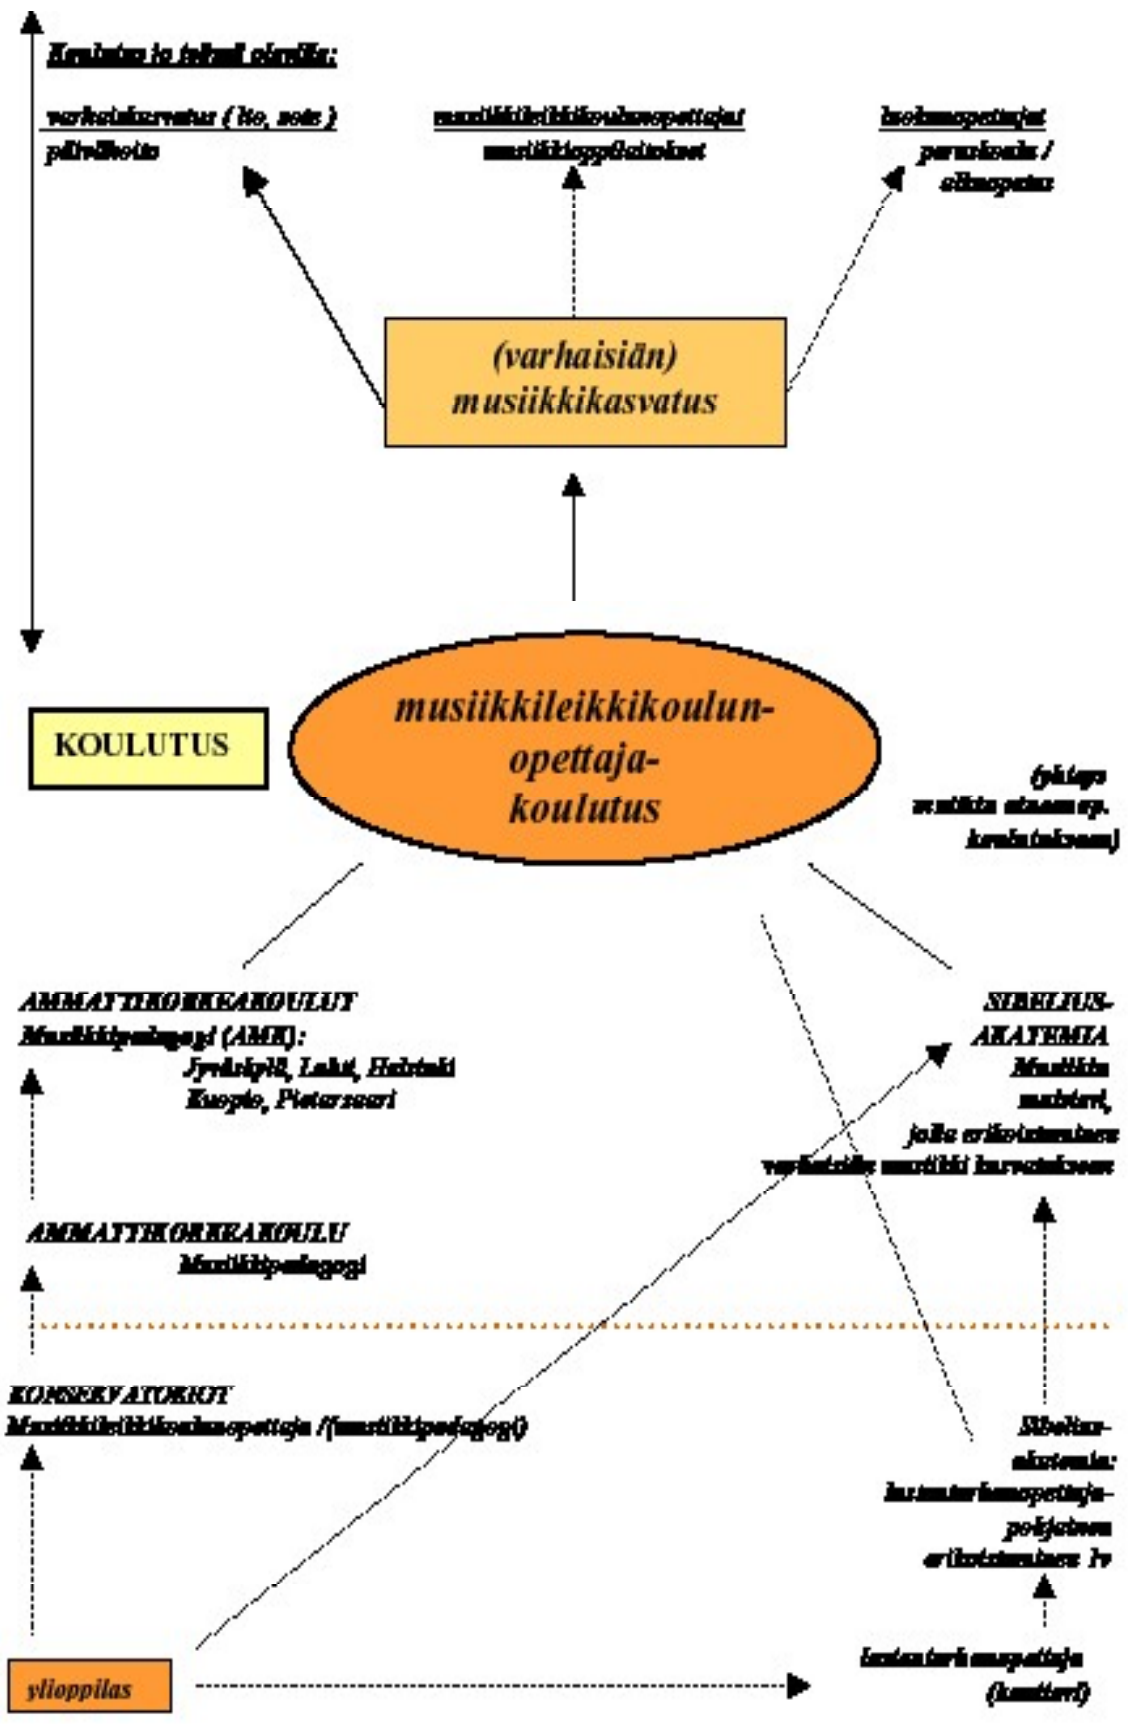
Koulutus ja työssä olevilla:

varhaiskasvatus ( lto, sosio ) päivähoito

musiikkileikkikoulunopettajat musiikkioppilaitokset

luokanopettajat peruskoulu / alkuopetus

(varhaisiän) musiikkikasvatus

KOULUTUS

musiikkileikkikoulunopettajakoulutus

(yhteys musiikin aineenop. koulutukseen)

AMMATTIKORKEAKOULUT Musiikkipedagogi (AMK): Jyväskylä, Lahti, Helsinki Kuopio, Pietarsaari

SIBELIUS-AKATEMIA Musiikin maisteri, jolla erikoistuminen varhaisiän musiikkikasvatukseen

AMMATTIKORKEAKOULU Musiikkipedagogi

KONSERVATORIOT Musiikkileikkikoulunopettaja /(musiikkipedagogi)

Sibelius-akatemia: lastentarhanopettaja-pohjainen erikoistuminen 1v

ylioppilas

lastentarhanopettaja (kandidaatti)